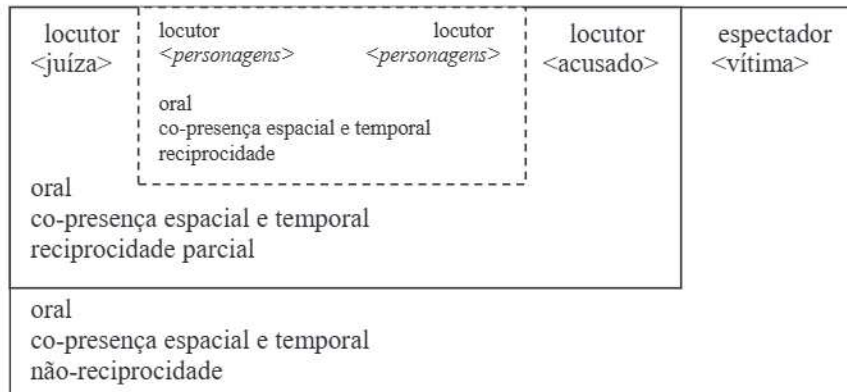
locutor
<juíza>

locutor
<personagens>

locutor
<personagens>

oral
co-presença espacial e temporal
reciprocidade

locutor
<acusado>

espectador
<vítima>

oral
co-presença espacial e temporal
reciprocidade parcial

oral
co-presença espacial e temporal
não-reciprocidade